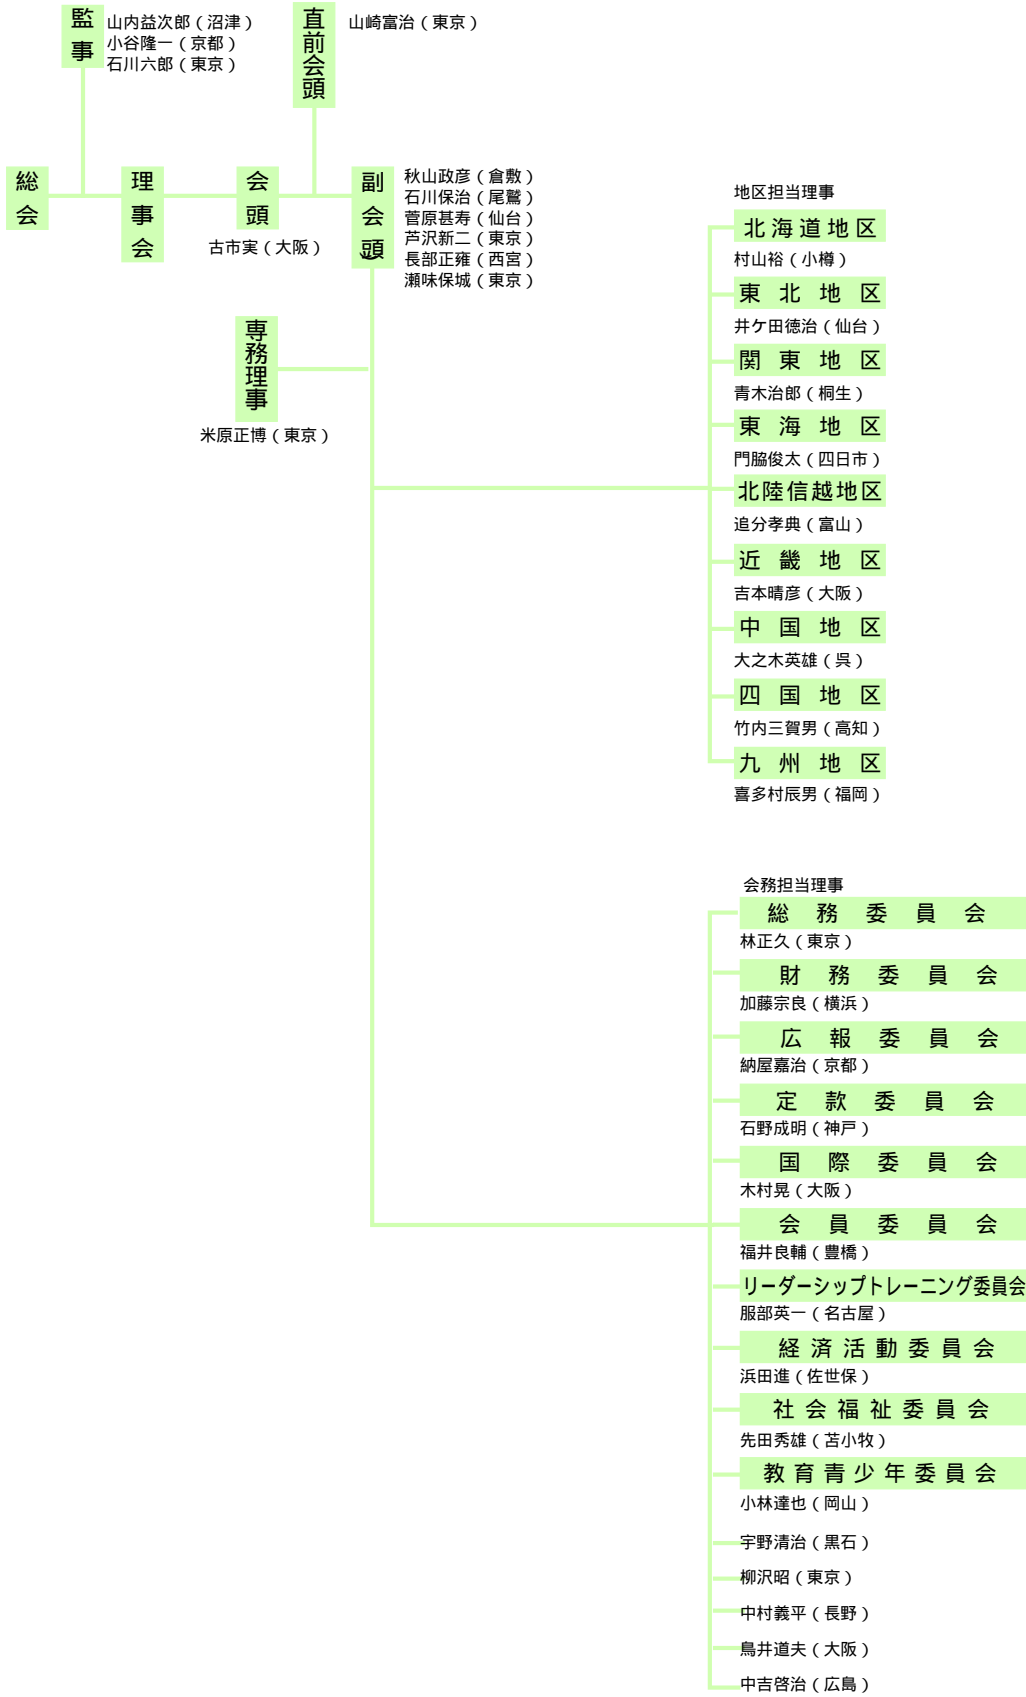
監事
山内益次郎（沼津）
小谷隆一（京都）
石川六郎（東京）

直前会頭
山崎富治（東京）

総会

理事会

会頭
古市実（大阪）

副会頭
秋山政彦（倉敷）
石川保治（尾鷲）
菅原甚寿（仙台）
芦沢新二（東京）
長部正雍（西宮）
瀬味保城（東京）

専務理事
米原正博（東京）

地区担当理事

北海道地区
村山裕（小樽）

東北地区
井ケ田徳治（仙台）

関東地区
青木治郎（桐生）

東海地区
門脇俊太（四日市）

北陸信越地区
追分孝典（富山）

近畿地区
吉本晴彦（大阪）

中国地区
大之木英雄（呉）

四国地区
竹内三賀男（高知）

九州地区
喜多村辰男（福岡）

会務担当理事

総務委員会
林正久（東京）

財務委員会
加藤宗良（横浜）

広報委員会
納屋嘉治（京都）

定款委員会
石野成明（神戸）

国際委員会
木村晃（大阪）

会員委員会
福井良輔（豊橋）

リーダーシップトレーニング委員会
服部英一（名古屋）

経済活動委員会
浜田進（佐世保）

社会福祉委員会
先田秀雄（苫小牧）

教育青少年委員会
小林達也（岡山）

宇野清治（黒石）
柳沢昭（東京）
中村義平（長野）
鳥井道夫（大阪）
中吉啓治（広島）